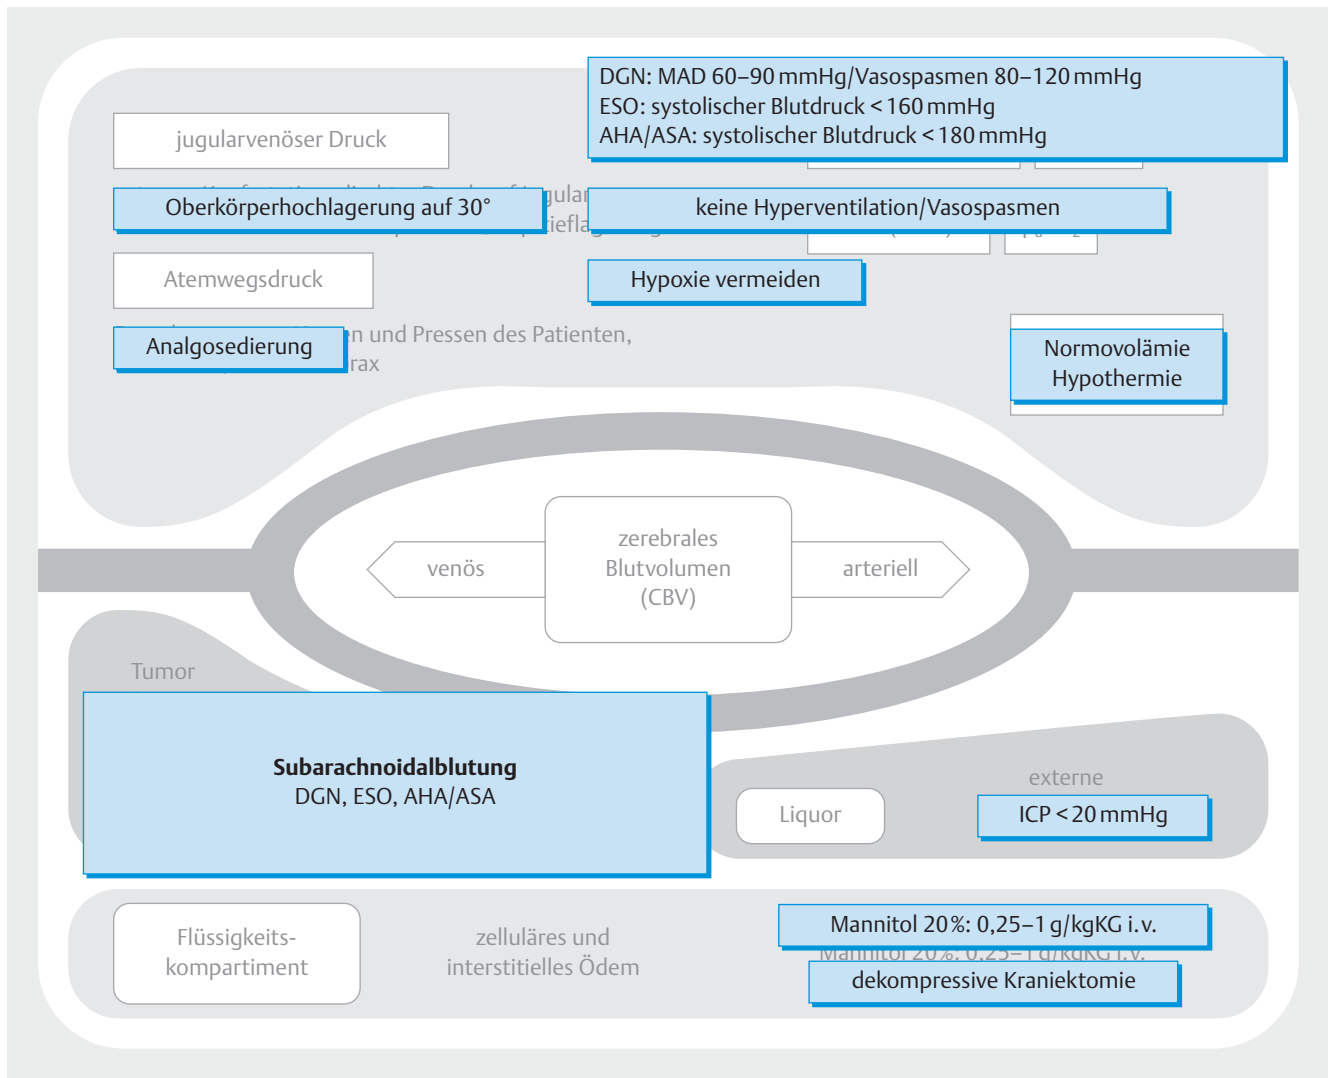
DGN: MAD 60–90 mmHg/Vasospasmen 80–120 mmHg
ESO: systolischer Blutdruck < 160 mmHg
AHA/ASA: systolischer Blutdruck < 180 mmHg

jugularvenöser Druck

Oberkörperhochlagerung auf 30°

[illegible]gular
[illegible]iefla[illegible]

keine Hyperventilation/Vasospasmen

Atemwegsdruck

Hypoxie vermeiden

Analgosedierung

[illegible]n und Pressen des Patienten,
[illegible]rax

Normovolämie
Hypothermie

zerebrales
Blutvolumen
(CBV)

venös

arteriell

Tumor

Subarachnoidalblutung
DGN, ESO, AHA/ASA

externe

Liquor

ICP < 20 mmHg

Flüssigkeits-kompartiment

zelluläres und interstitielles Ödem

Mannitol 20 %: 0,25–1 g/kgKG i. v.

Mannitol 20 %: 0,25–1 g/kgKG i. v.

dekompressive Kraniektomie